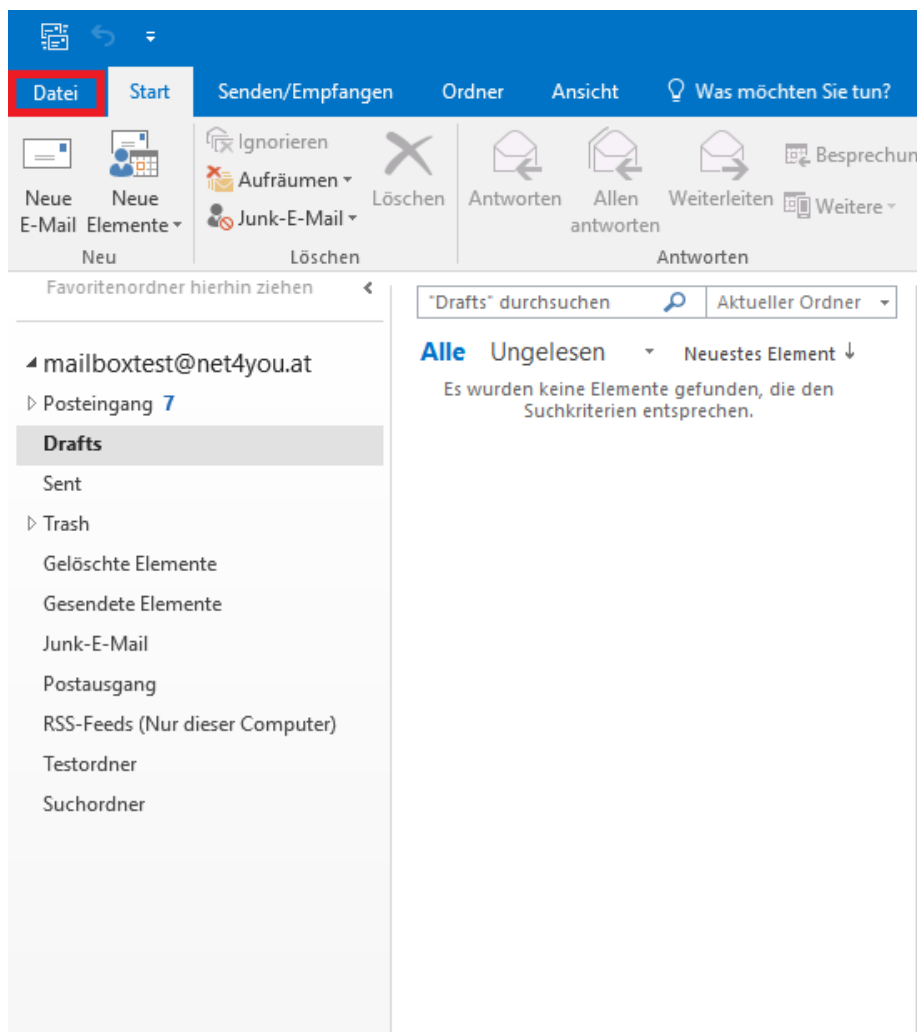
Datei Start Senden/Empfangen Ordner Ansicht Was möchten Sie tun?

Neue E-Mail
Neue Elemente
Neu

Ignorieren
Aufräumen
Junk-E-Mail
Löschen
Löschen

Antworten
Allen antworten
Weiterleiten
Besprechun
Weitere
Antworten

Favoritenordner hierhin ziehen

"Drafts" durchsuchen
Aktueller Ordner

Alle Ungelesen Neuestes Element

Es wurden keine Elemente gefunden, die den Suchkriterien entsprechen.

mailboxtest@net4you.at
Posteingang 7
Drafts
Sent
Trash
Gelöschte Elemente
Gesendete Elemente
Junk-E-Mail
Postausgang
RSS-Feeds (Nur dieser Computer)
Testordner
Suchordner